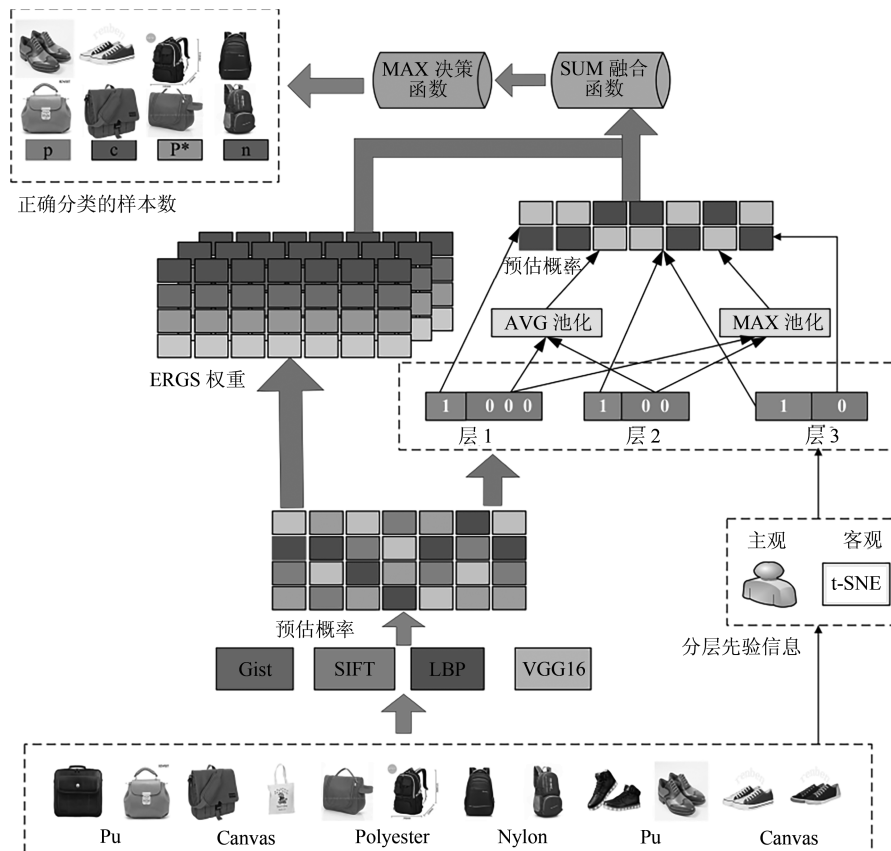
p
c
P*
n

正确分类的样本数

MAX 决策
函数

SUM 融合
函数

预估概率

ERGS 权重

AVG 池化

MAX 池化

1 0 0 0

层 1

1 0 0

层 2

1 0

层 3

主观

客观

t-SNE

分层先验信息

预估概率

Gist

SIFT

LBP

VGG16

Pu

Canvas

Polyester

Nylon

Pu

Canvas